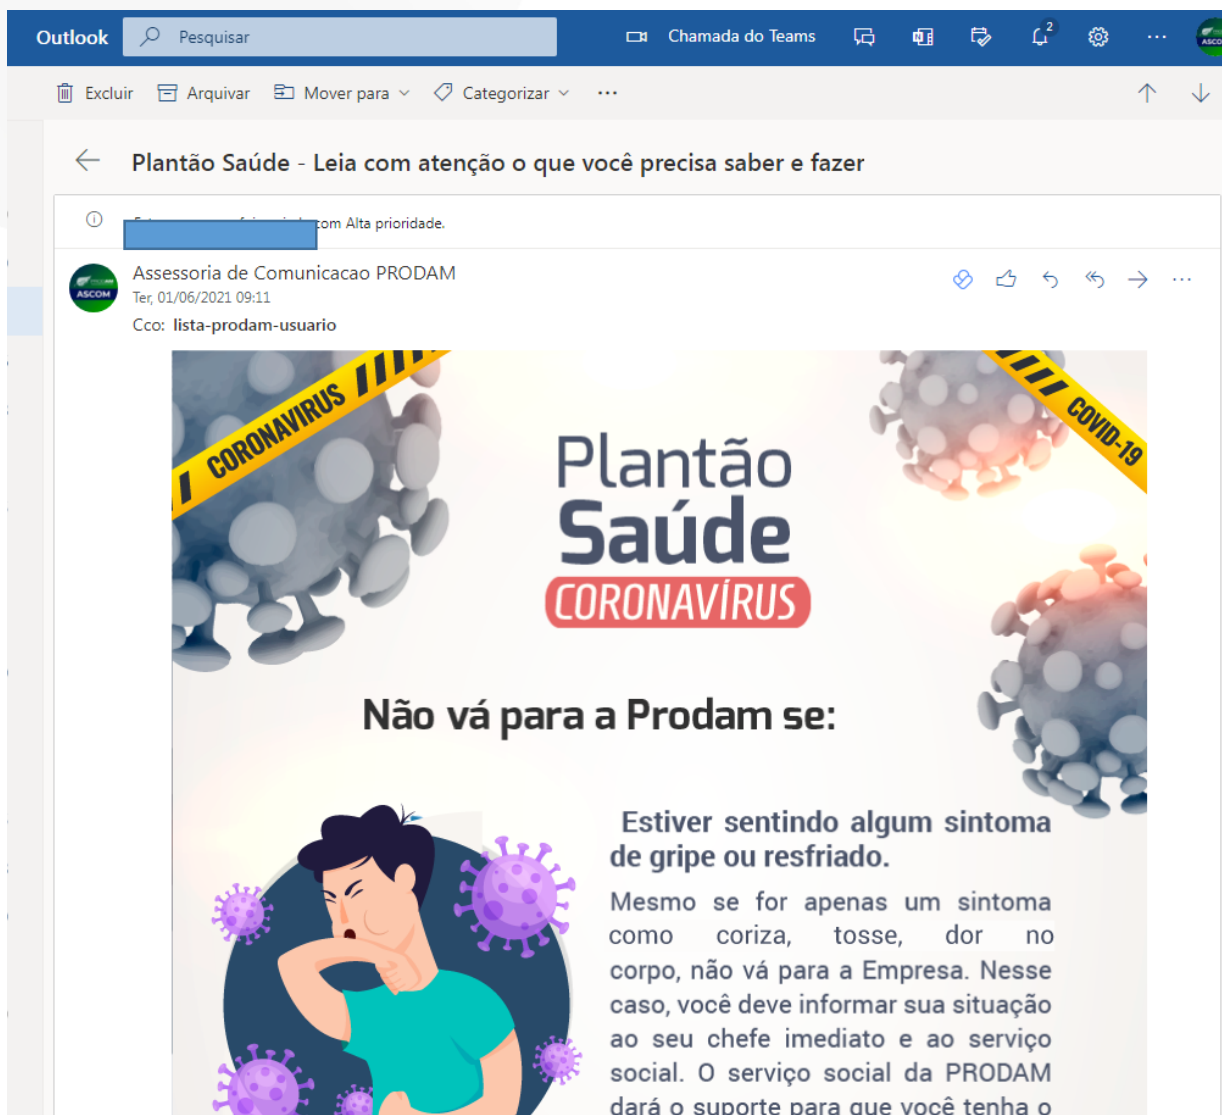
Outlook Pesquisar Chamada do Teams 2 ···

Excluir Arquivar Mover para Categorizar ···

Plantão Saúde - Leia com atenção o que você precisa saber e fazer

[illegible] com Alta prioridade.

ASCOM
Assessoria de Comunicacao PRODAM
Ter, 01/06/2021 09:11
Cco: lista-prodam-usuario

CORONAVIRUS
COVID-19

Plantão
Saúde
CORONAVÍRUS

Não vá para a Prodam se:

Estiver sentindo algum sintoma de gripe ou resfriado.

Mesmo se for apenas um sintoma como coriza, tosse, dor no corpo, não vá para a Empresa. Nesse caso, você deve informar sua situação ao seu chefe imediato e ao serviço social. O serviço social da PRODAM dará o suporte para que você tenha o